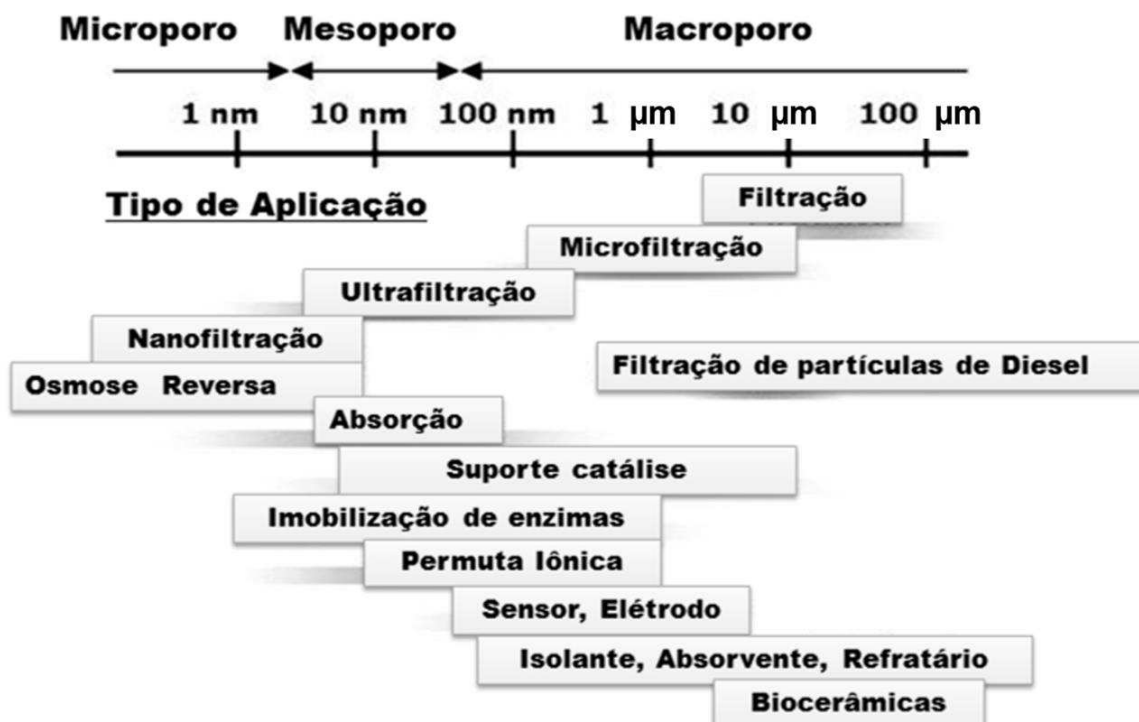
Microporo Mesoporo Macroporo

1 nm 10 nm 100 nm 1 μm 10 μm 100 μm

Tipo de Aplicação

Filtração

Microfiltração

Ultrafiltração

Nanofiltração

Osmose Reversa

Filtração de partículas de Diesel

Absorção

Suporte catálise

Imobilização de enzimas

Permuta Iônica

Sensor, Elétrodo

Isolante, Absorvente, Refratário

Biocerâmicas